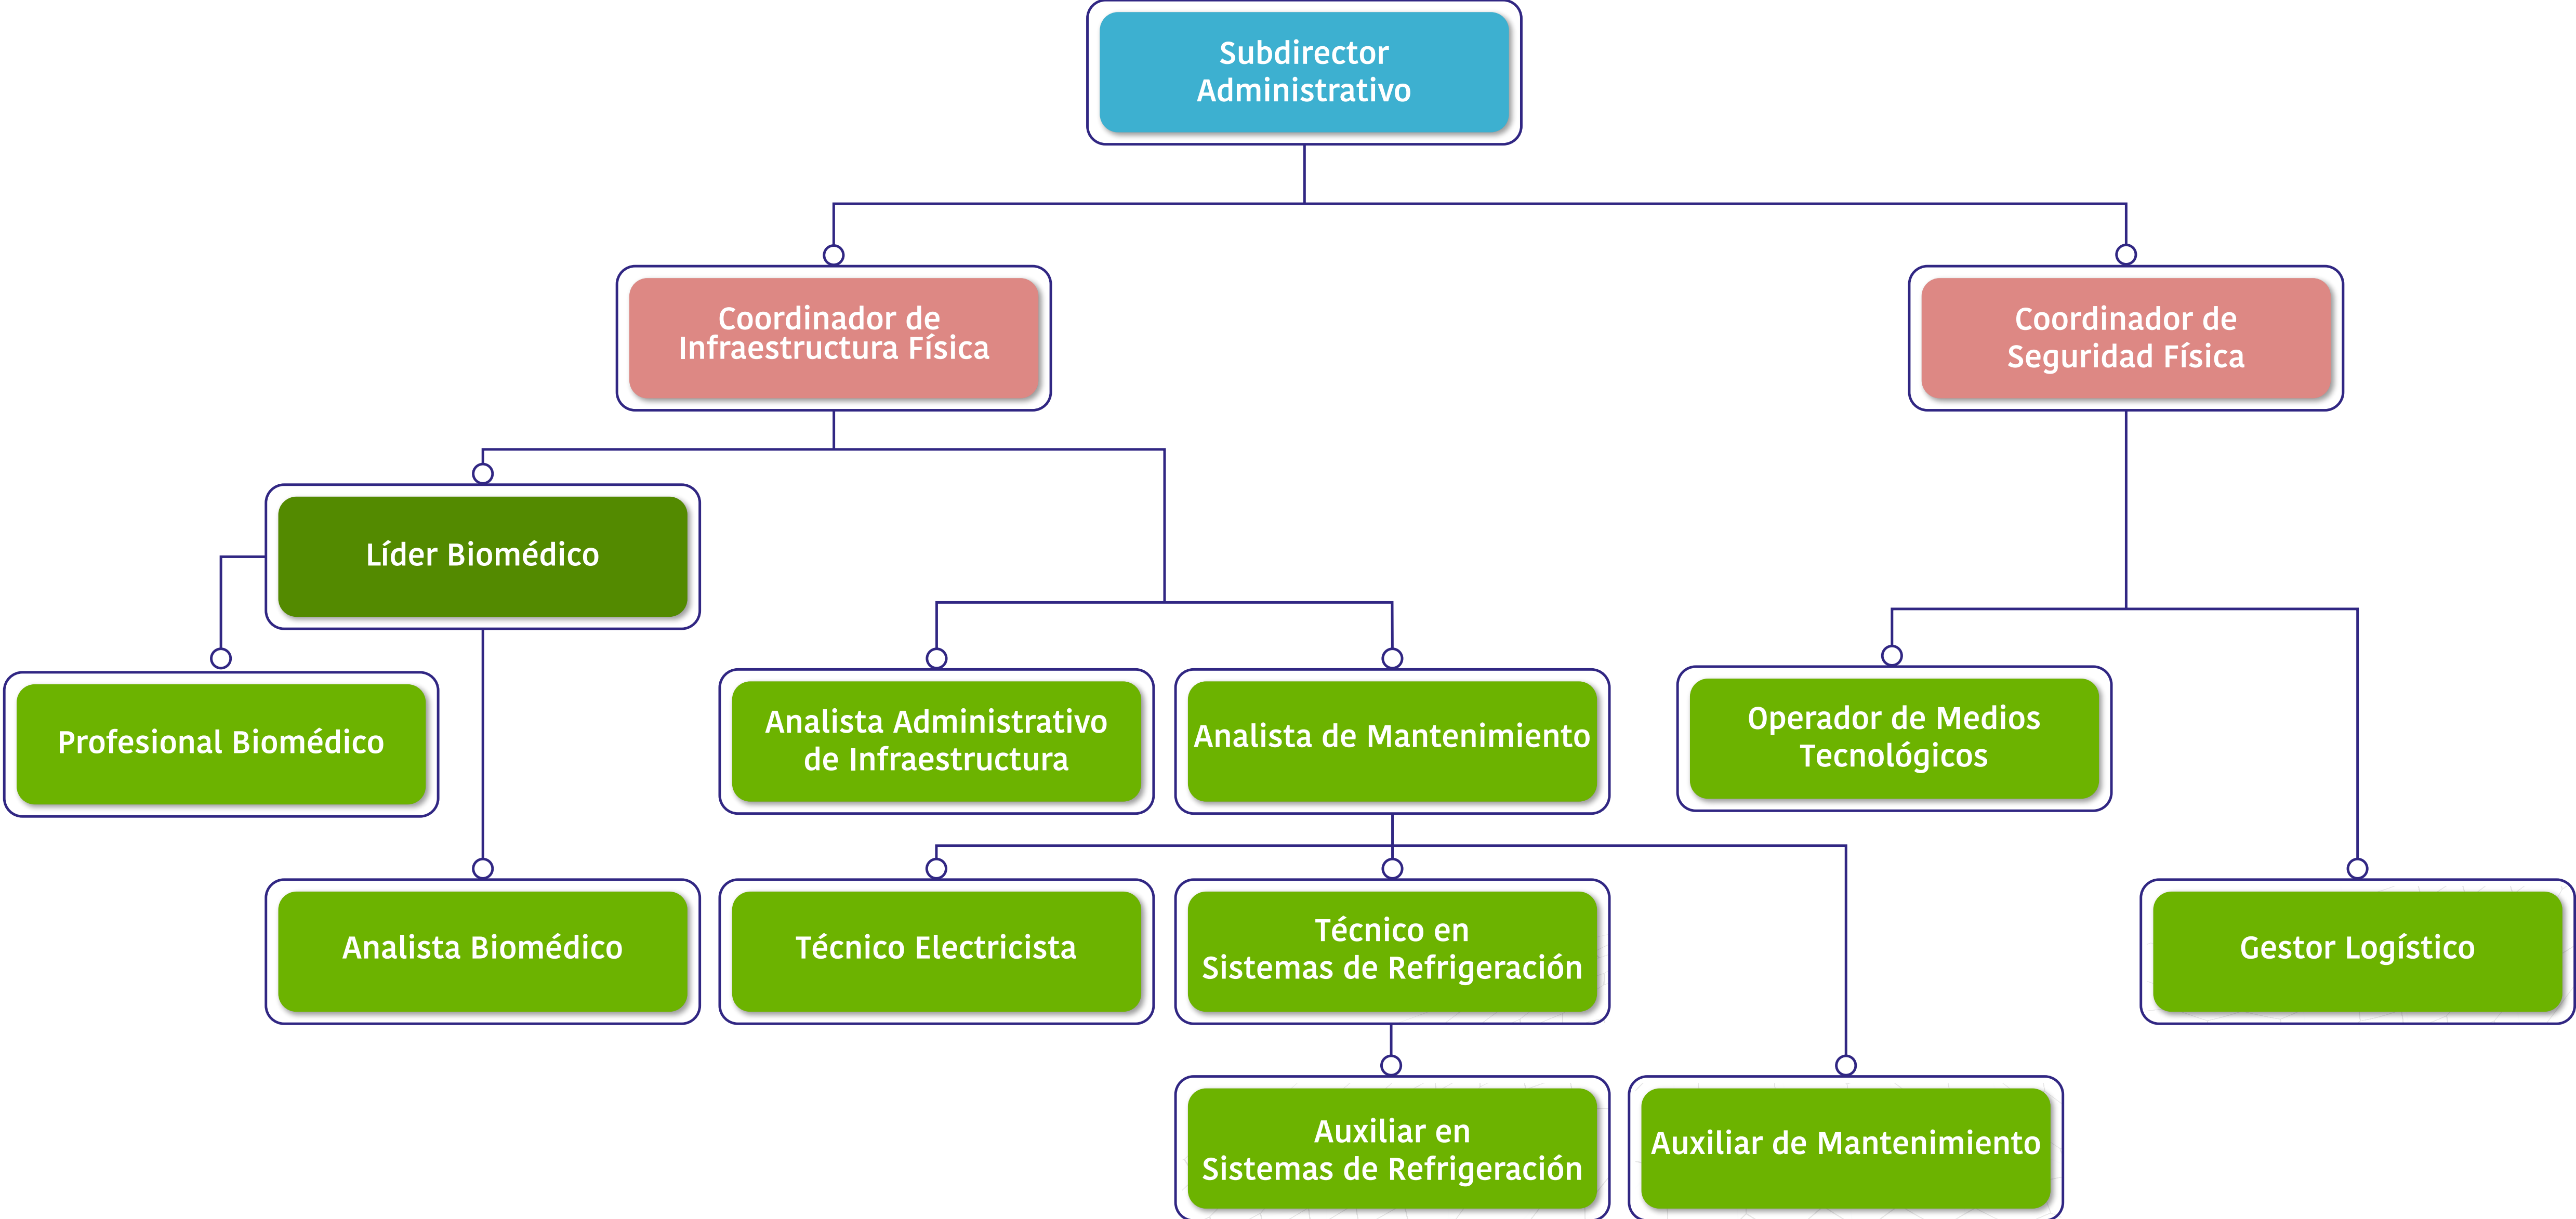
Subdirector Administrativo

Coordinador de Infraestructura Física

Coordinador de Seguridad Física

Líder Biomédico

Profesional Biomédico

Analista Administrativo de Infraestructura

Analista de Mantenimiento

Operador de Medios Tecnológicos

Analista Biomédico

Técnico Electricista

Técnico en Sistemas de Refrigeración

Gestor Logístico

Auxiliar en Sistemas de Refrigeración

Auxiliar de Mantenimiento